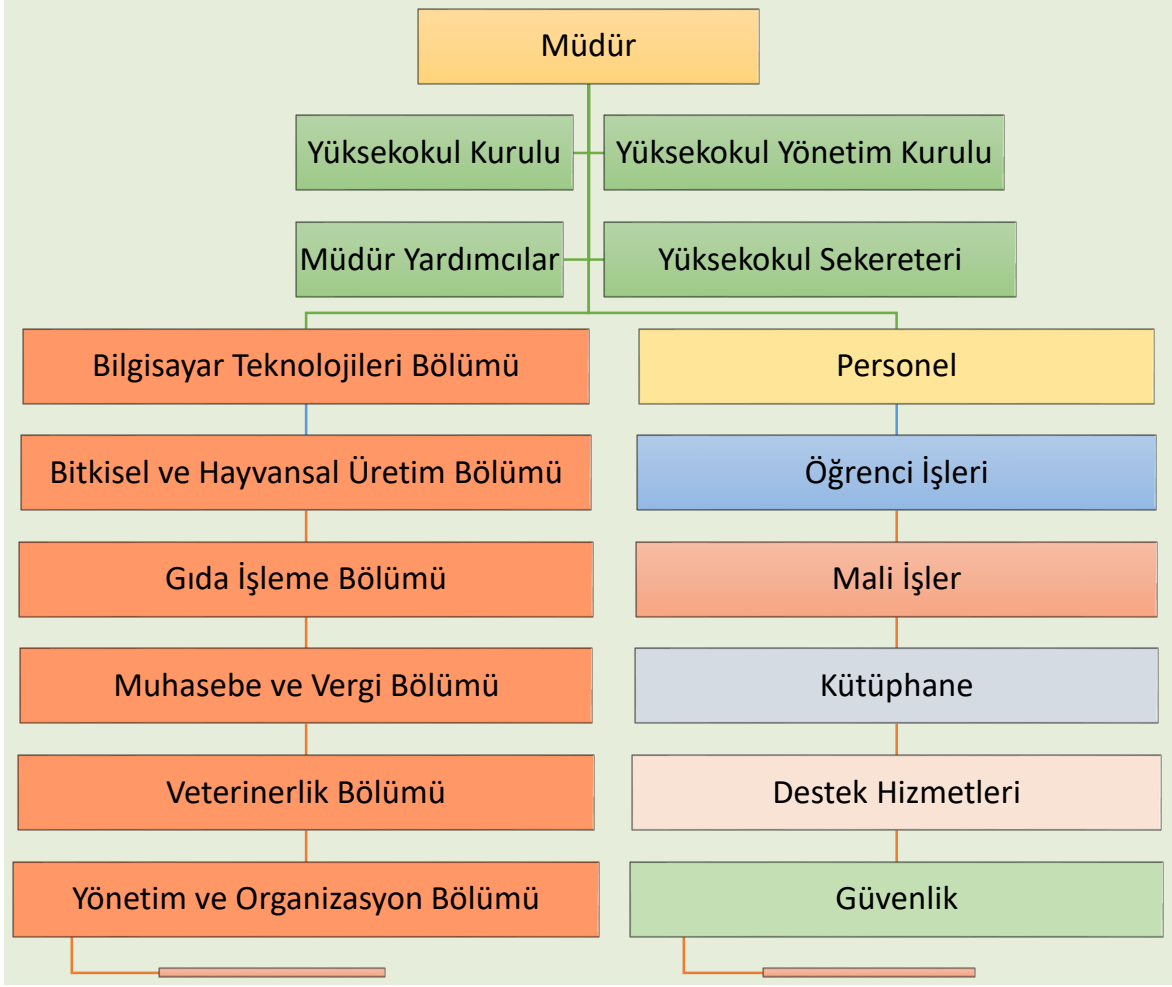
Müdür

Yüksekokul Kurulu

Yüksekokul Yönetim Kurulu

Müdür Yardımcılar

Yüksekokul Sekereteri

Bilgisayar Teknolojileri Bölümü

Bitkisel ve Hayvansal Üretim Bölümü

Gıda İşleme Bölümü

Muhasebe ve Vergi Bölümü

Veterinerlik Bölümü

Yönetim ve Organizasyon Bölümü

Personel

Öğrenci İşleri

Mali İşler

Kütüphane

Destek Hizmetleri

Güvenlik